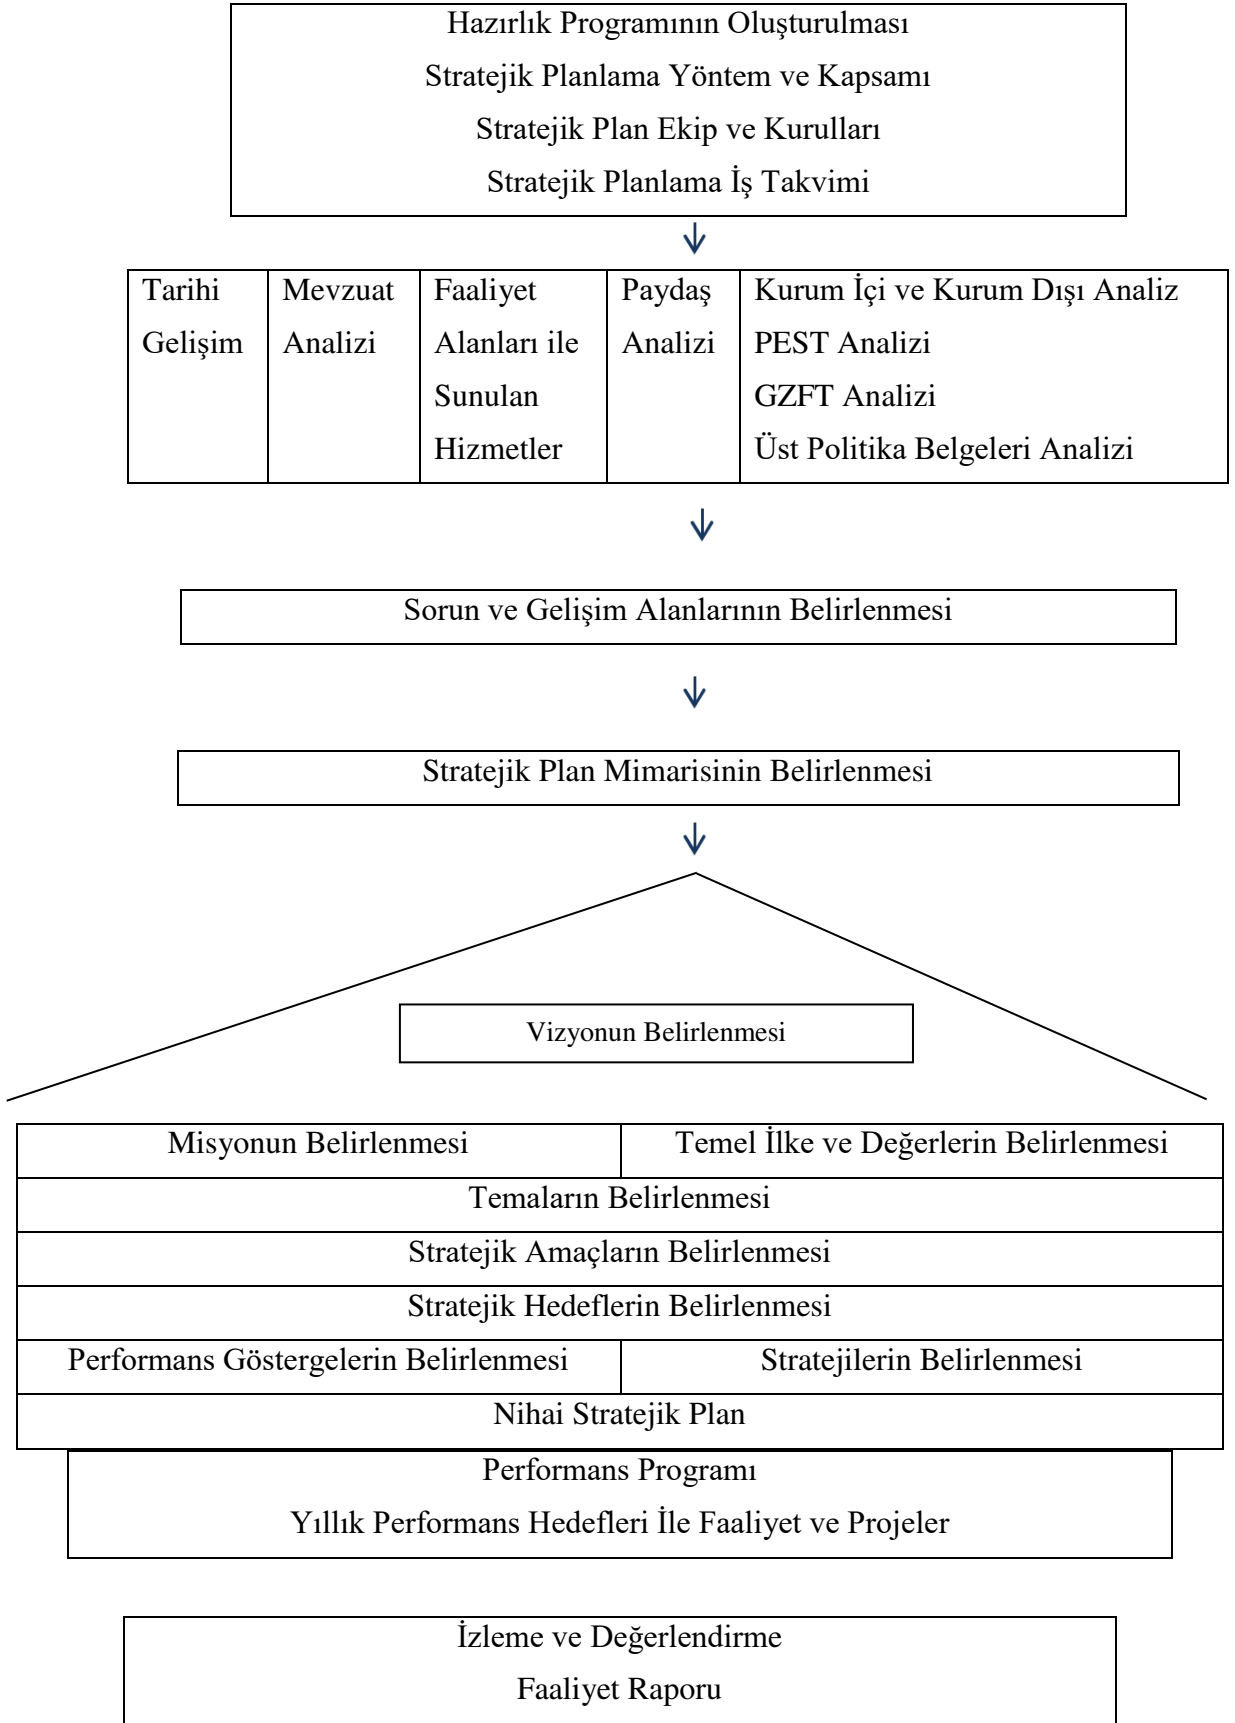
Hazırlık Programının Oluşturulması
Stratejik Planlama Yöntem ve Kapsamı
Stratejik Plan Ekip ve Kurulları
Stratejik Planlama İş Takvimi

| Tarihi Gelişim | Mevzuat Analizi | Faaliyet Alanları ile Sunulan Hizmetler | Paydaş Analizi | Kurum İçi ve Kurum Dışı Analiz PEST Analizi GZFT Analizi Üst Politika Belgeleri Analizi |
|---|---|---|---|---|

Sorun ve Gelişim Alanlarının Belirlenmesi

Stratejik Plan Mimarisinin Belirlenmesi

Vizyonun Belirlenmesi

| Misyonun Belirlenmesi | Temel İlke ve Değerlerin Belirlenmesi |
|---|---|
| Temaların Belirlenmesi | |
| Stratejik Amaçların Belirlenmesi | |
| Stratejik Hedeflerin Belirlenmesi | |
| Performans Göstergelerin Belirlenmesi | Stratejilerin Belirlenmesi |
| Nihai Stratejik Plan | |

Performans Programı
Yıllık Performans Hedefleri İle Faaliyet ve Projeler

İzleme ve Değerlendirme
Faaliyet Raporu